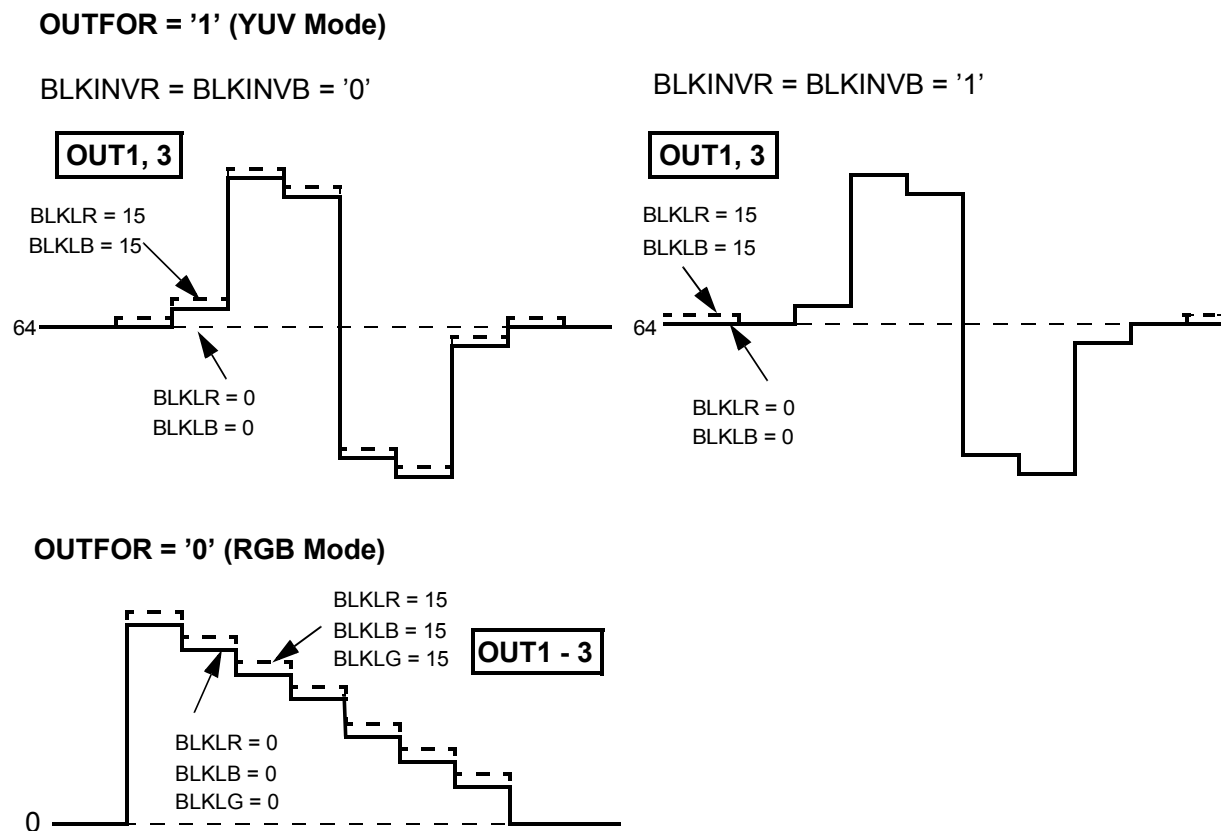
OUTFOR = '1' (YUV Mode)

BLKINVR = BLKINVB = '0'

BLKINVR = BLKINVB = '1'

OUT1, 3

BLKLR = 15
BLKLB = 15

64

BLKLR = 0
BLKLB = 0

OUT1, 3

BLKLR = 15
BLKLB = 15

64

BLKLR = 0
BLKLB = 0

OUTFOR = '0' (RGB Mode)

BLKLR = 15
BLKLB = 15
BLKLG = 15

OUT1 - 3

BLKLR = 0
BLKLB = 0
BLKLG = 0

0